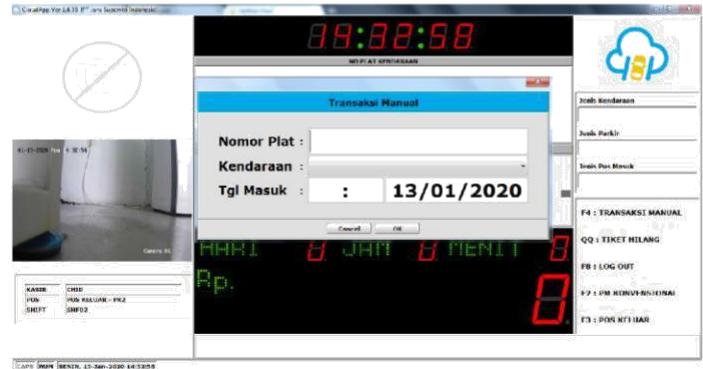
CloudApp Ver 1.0.11 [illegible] Indonesia

19:32:58

NO PLAT KENDARAAN

Transaksi Manual

Nomor Plat :

Kendaraan :

Tgl Masuk : : 13/01/2020

Cancel OK

01-13-2020 Mon 4:32:54

Camera 01

HARI 0 JAM 0 MENIT 0

Rp.

0

KASIR CH10

POS POS KELUAR - PK2

SHIFT SHF02

Jenis Kendaraan

Jenis Parkir

Jenis Pos Masuk

F4 : TRANSAKSI MANUAL

QQ : TIKET HILANG

F8 : LOG OUT

F7 : PM KONVENSIONAL

F3 : POS KELUAR

CAPS NUM SENIN, 13-Jan-2020 16:32:58